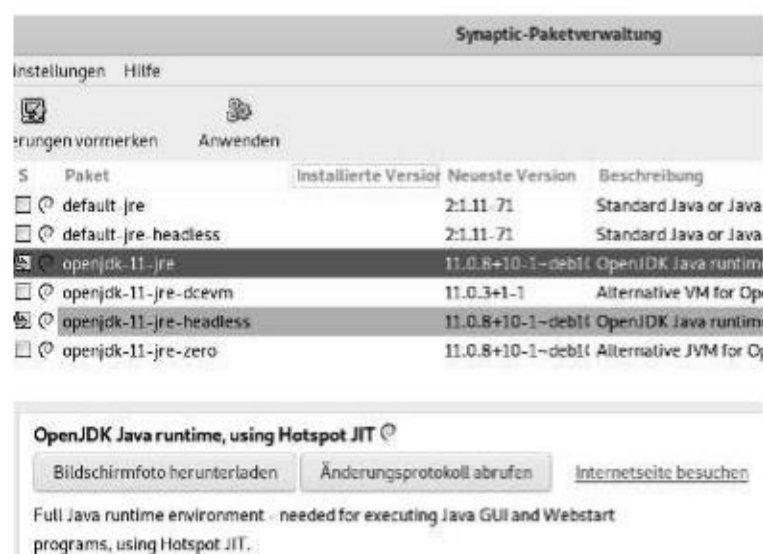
Synaptic-Paketverwaltung

Instellungen Hilfe

erungen vormerken Anwenden

| S | Paket | Installierte Versior | Neueste Version | Beschreibung |
|---|---|---|---|---|
| | default-jre | | 2:1.11-71 | Standard Java or Java |
| | default-jre-headless | | 2:1.11-71 | Standard Java or Java |
| | openjdk-11-jre | | 11.0.8+10-1~debi1( | OpenJDK Java runtim |
| | openjdk-11-jre-dcevm | | 11.0.3+1-1 | Alternative VM for Op |
| | openjdk-11-jre-headless | | 11.0.8+10-1~debi1( | OpenJDK Java runtim |
| | openjdk-11-jre-zero | | 11.0.8+10-1~debi1( | Alternative JVM for Op |

OpenJDK Java runtime, using Hotspot JIT

Bildschirmfoto herunterladen Änderungsprotokoll abrufen Internetseite besuchen

Full Java runtime environment - needed for executing Java GUI and Webstart programs, using Hotspot JIT.